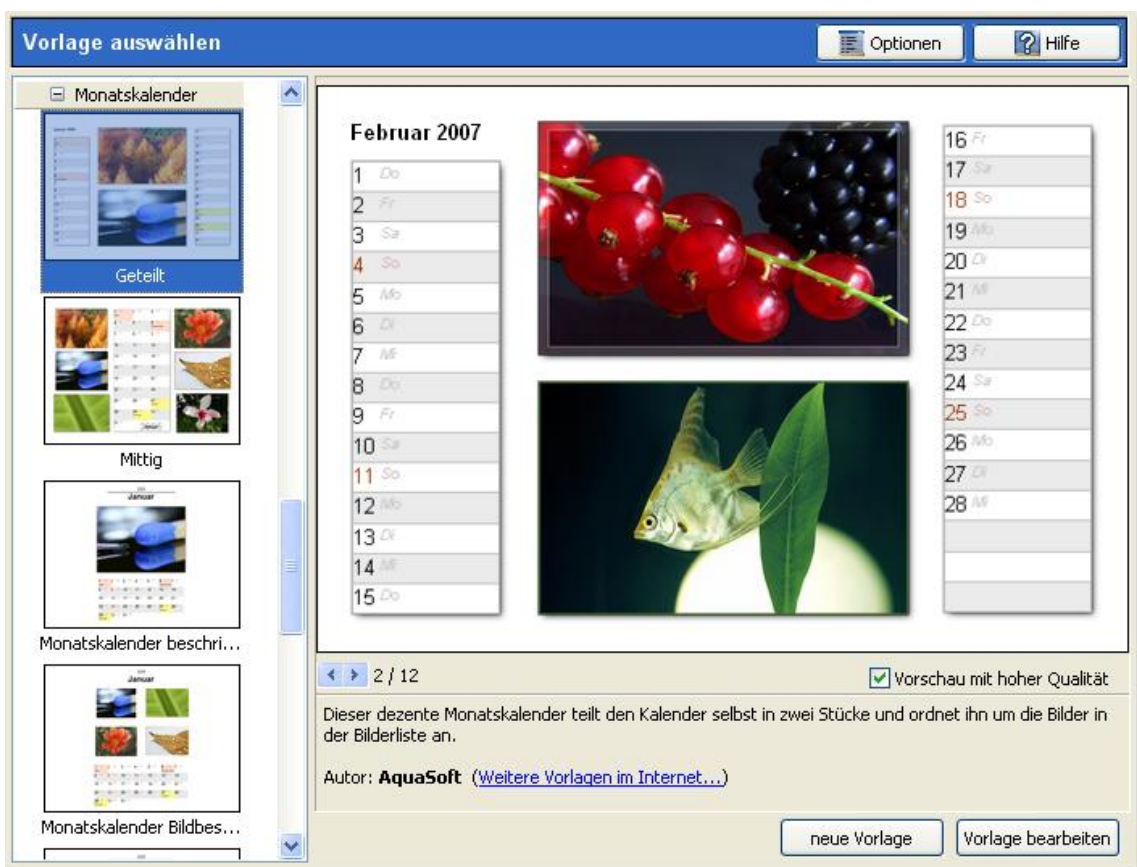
Vorlage auswählen

Optionen

Hilfe

Monatskalender

Geteilt

Mittig

Januar

Monatskalender beschri...

Januar

Monatskalender Bildbes...

Februar 2007

| |
|---|
| 1 Do |
| 2 Fr |
| 3 Sa |
| 4 So |
| 5 Mo |
| 6 Di |
| 7 Mi |
| 8 Do |
| 9 Fr |
| 10 Sa |
| 11 So |
| 12 Mo |
| 13 Di |
| 14 Mi |
| 15 Do |

| |
|---|
| 16 Fr |
| 17 Sa |
| 18 So |
| 19 Mo |
| 20 Di |
| 21 Mi |
| 22 Do |
| 23 Fr |
| 24 Sa |
| 25 So |
| 26 Mo |
| 27 Di |
| 28 Mi |

2 / 12

Vorschau mit hoher Qualität

Dieser dezente Monatskalender teilt den Kalender selbst in zwei Stücke und ordnet ihn um die Bilder in der Bilderliste an.

Autor: AquaSoft (Weitere Vorlagen im Internet...)

neue Vorlage

Vorlage bearbeiten